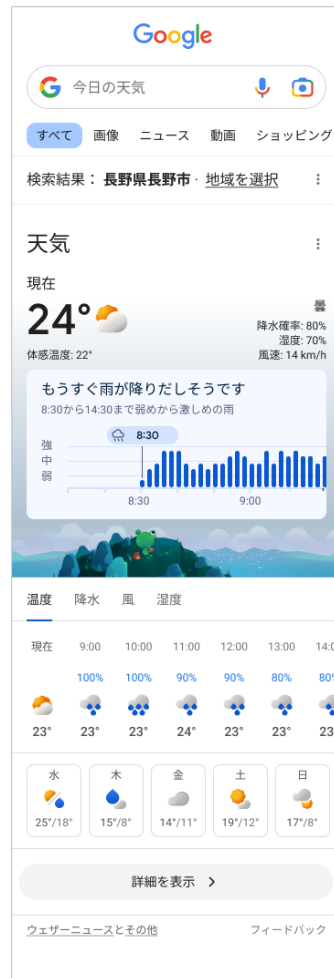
Google

今日の天気

すべて　画像　ニュース　動画　ショッピング

検索結果： 長野県長野市 · 地域を選択

天気

現在

24°

曇
降水確率: 80%
湿度: 70%
風速: 14 km/h

体感温度: 22°

もうすぐ雨が降りだしそうです
8:30から14:30まで弱めから激しめの雨

強
中
弱

8:30

8:30　9:00

温度　降水　風　湿度

| 現在 | 9:00 | 10:00 | 11:00 | 12:00 | 13:00 | 14:0 |
|---|---|---|---|---|---|---|
| | 100% | 100% | 90% | 90% | 80% | 80 |
| 23° | 23° | 23° | 24° | 23° | 23° | 23 |

| 水 | 木 | 金 | 土 | 日 |
|---|---|---|---|---|
| 25°/18° | 15°/8° | 14°/11° | 19°/12° | 17°/8° |

詳細を表示 >

ウェザーニュースとその他　フィードバック